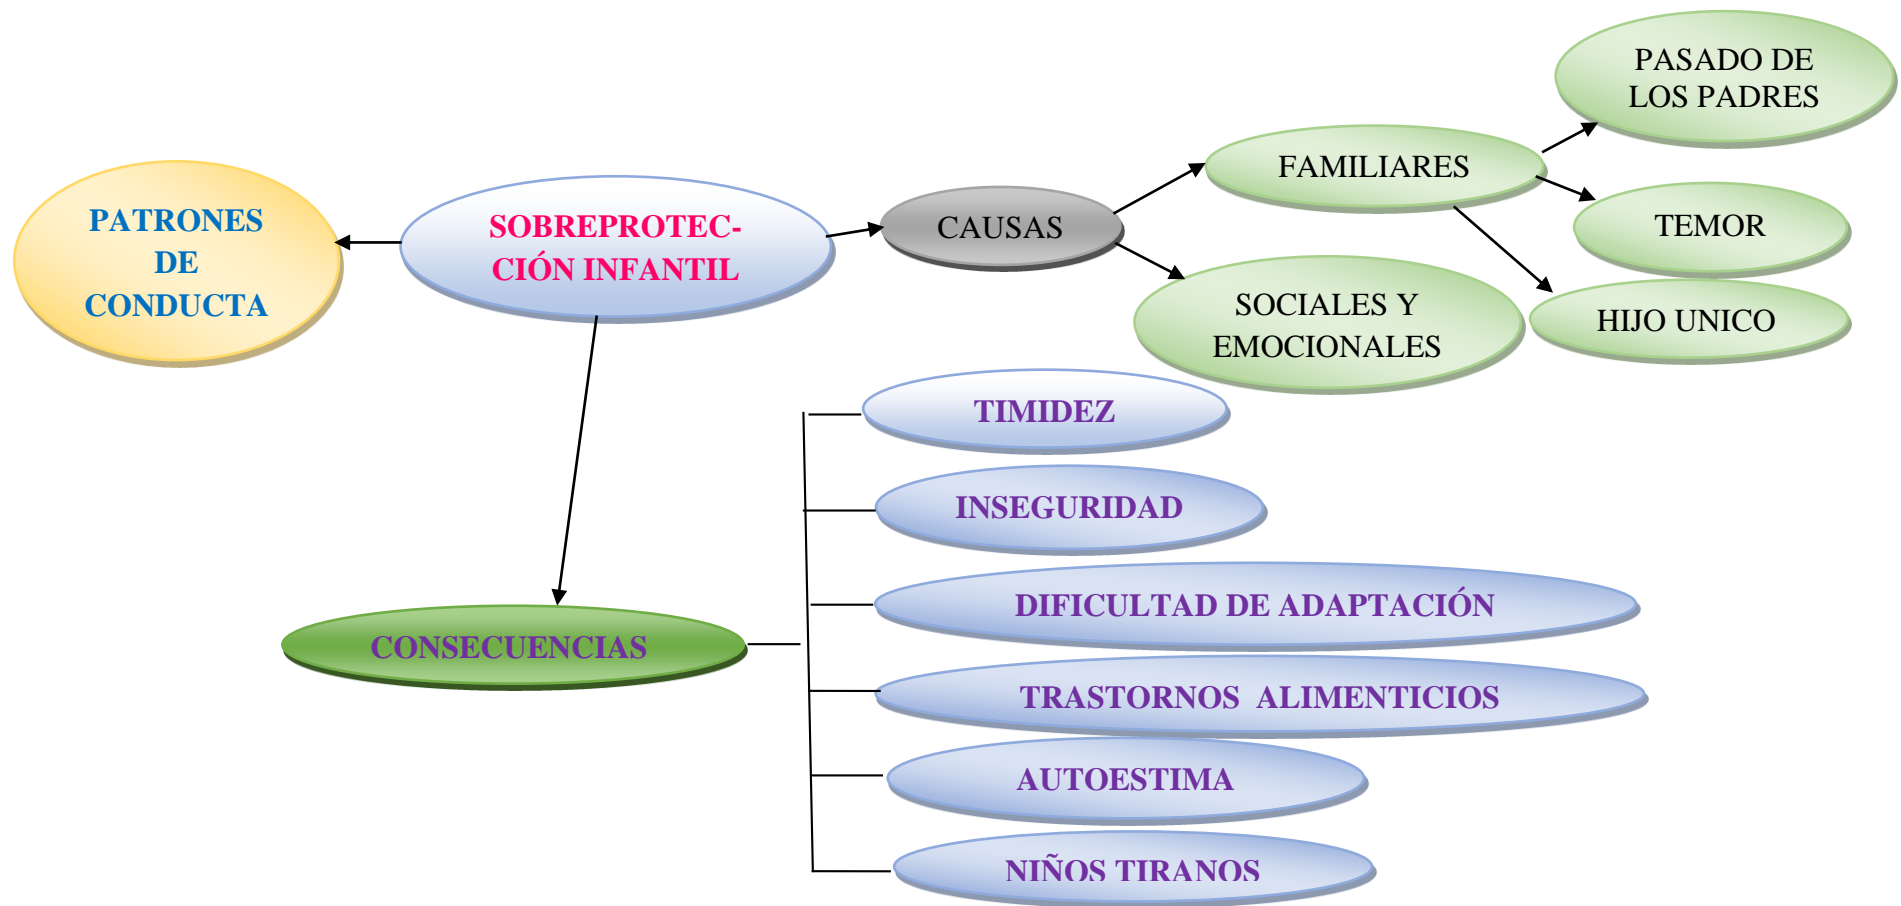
PATRONES DE CONDUCTA

SOBREPROTEC-CIÓN INFANTIL

CAUSAS

FAMILIARES

PASADO DE LOS PADRES

TEMOR

HIJO UNICO

SOCIALES Y EMOCIONALES

CONSECUENCIAS

TIMIDEZ

INSEGURIDAD

DIFICULTAD DE ADAPTACIÓN

TRASTORNOS ALIMENTICIOS

AUTOESTIMA

NIÑOS TIRANOS